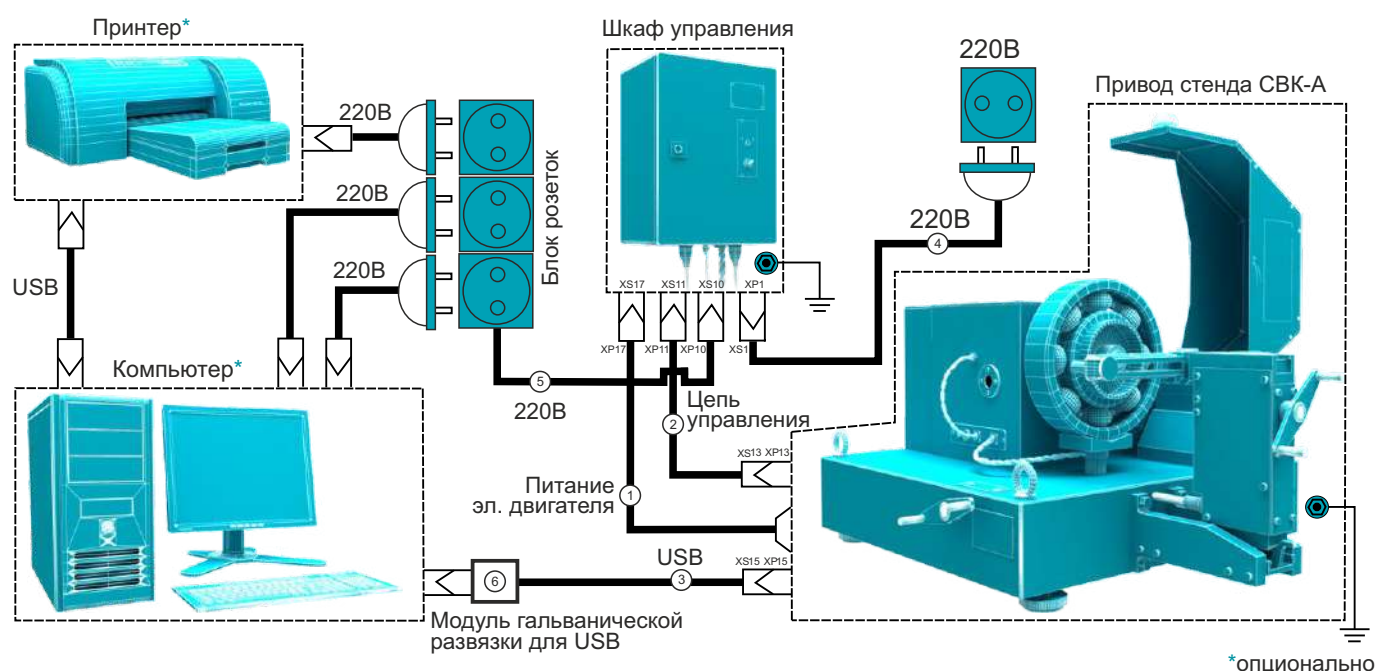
Принтер*

Шкаф управления

220В

Привод стенда СВК-А

220В

Блок розеток

220В

220В

220В

④

USB

XS17 XS11 XS10 XP1

XP17 XP11 XP10 XS1

Компьютер*

⑤

220В

Цепь управления

②

XS13 XP13

Питание эл. двигателя

①

USB

XS15 XP15

⑥

③

Модуль гальванической развязки для USB

*опционально